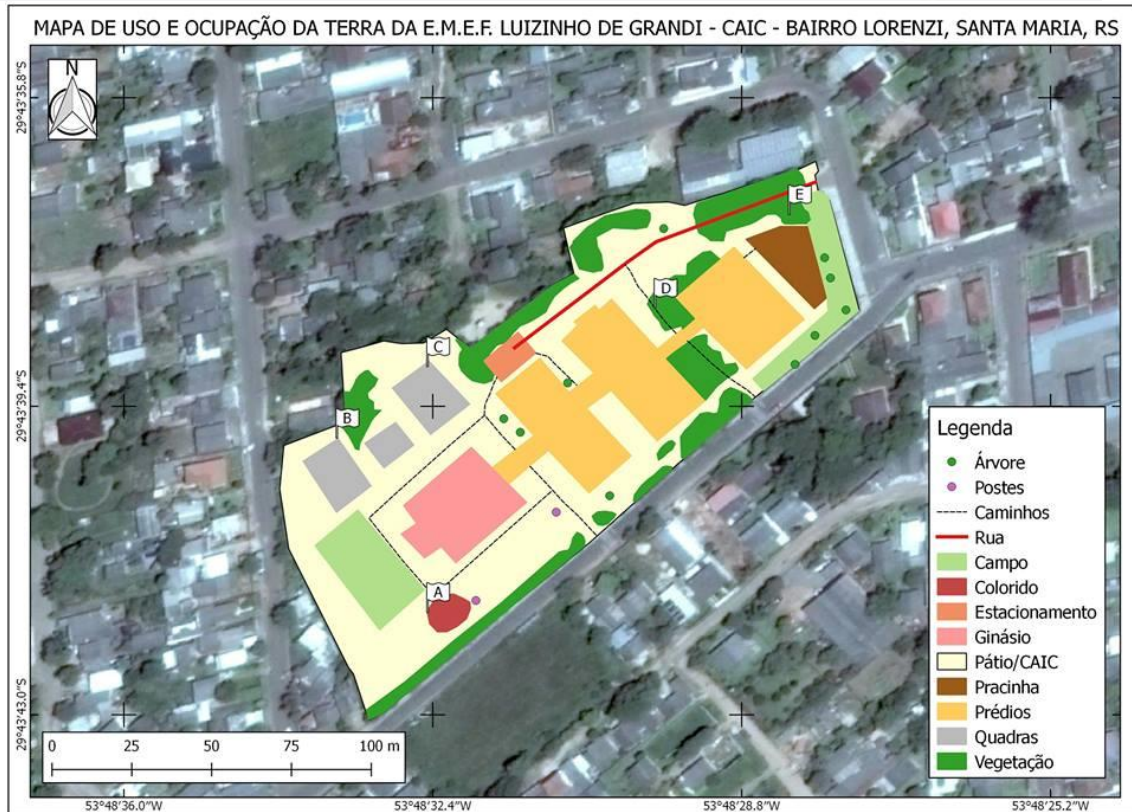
MAPA DE USO E OCUPAÇÃO DA TERRA DA E.M.E.F. LUIZINHO DE GRANDI - CAIC - BAIRRO LORENZI, SANTA MARIA, RS

N

29°43'35.8"S
29°43'39.4"S
29°43'43.0"S

E
D
C
B
A

Legenda
Árvore
Postes
Caminhos
Rua
Campo
Colorido
Estacionamento
Ginásio
Pátio/CAIC
Pracinha
Prédios
Quadras
Vegetação

0 25 50 75 100 m

53°48'36.0"W
53°48'32.4"W
53°48'28.8"W
53°48'25.2"W